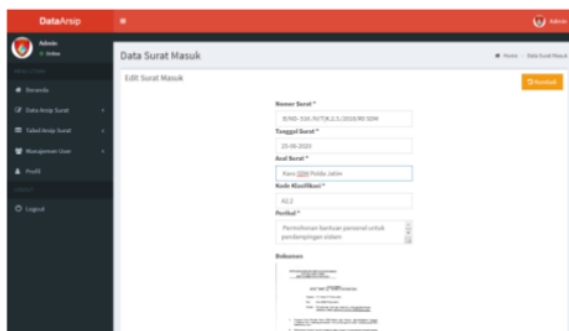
DataArsip
Admin
Admin
Online
MENU UTAMA
Beranda
Data Arsip Surat
Tabel Arsip Surat
Manajemen User
Profil
LAINNYA
Logout

Data Surat Masuk
Home > Data Surat Masuk
Edit Surat Masuk
Kembali
Nomor Surat *
B/960-516.IV/T/K.2.5./2018/RO SDM
Tanggal Surat *
25-06-2020
Asal Surat *
Karo SDM Polda Jatim
Kode Klasifikasi *
42.2
Perihal *
Permohonan bantuan personil untuk pendampingan sistem
Dokumen
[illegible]